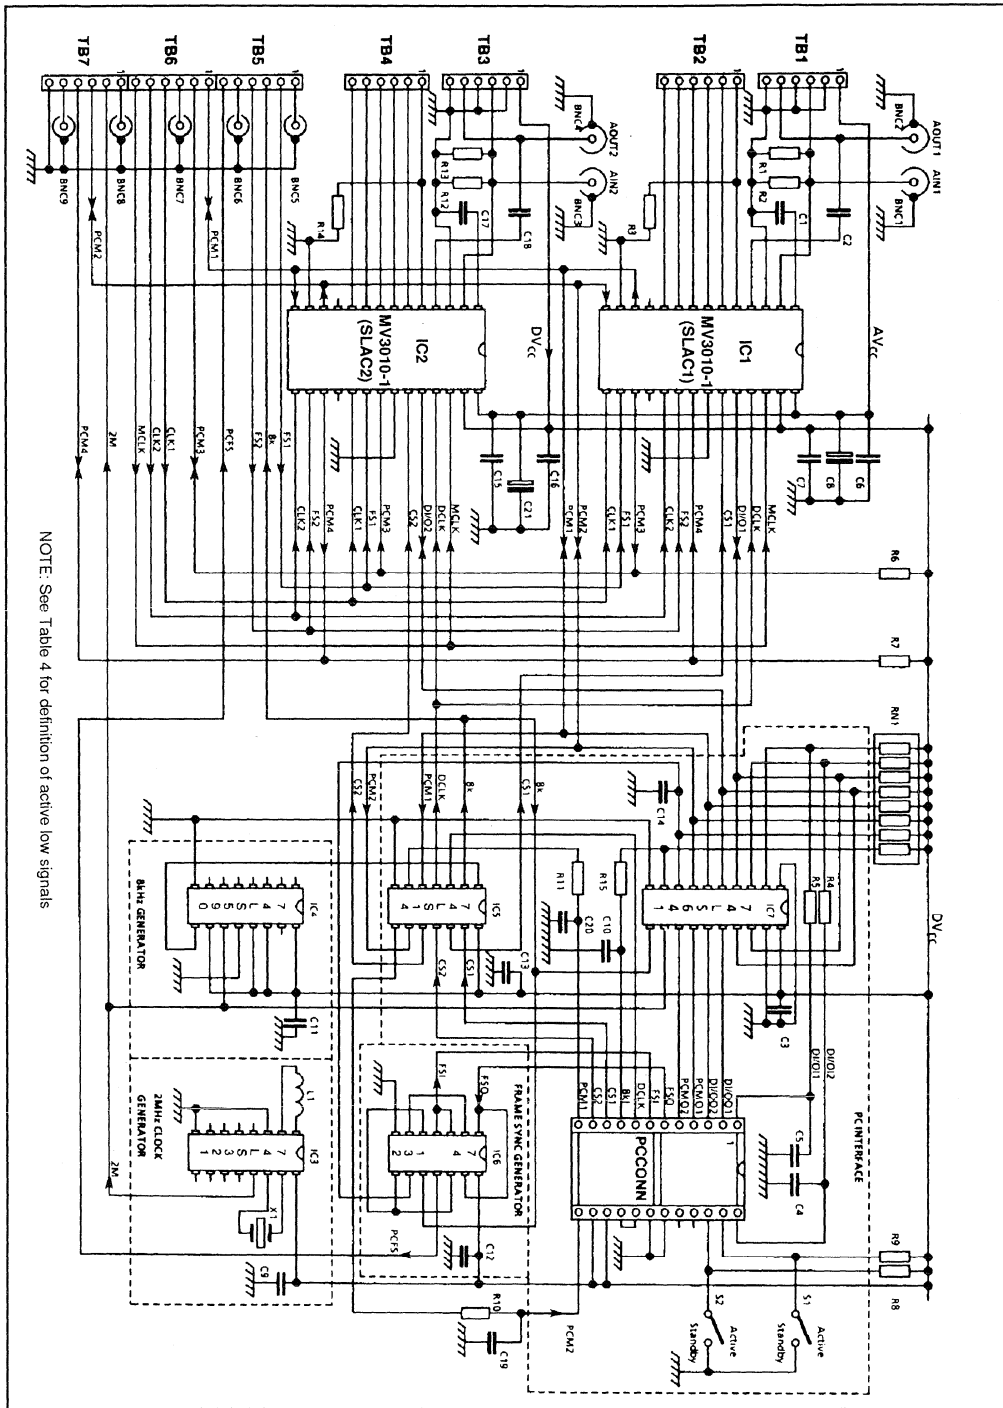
TB7 TB6 TB5 TB4 TB3 TB2 TB1

BNC9 BNC8 BNC7 BNC6 BNC5 BNC4 AOUT2 AIN2 BNC3 BNC2 AOUT1 AIN1 BNC1

R13 R12 R14 C17 C18 R3 R1 R2 C1 C2

PCM2 PCM1

MV3010-1 (SLAC2) IC2 $DV_{cc}$

MV3010-1 (SLAC1) IC1 $AV_{cc}$

C15 C21 C16 C7 C8 C6

PCM4 2M MCLK CLK1 PCM3 PCFS FS2 Bx FS1

CLK2 FS2 PCM4 CLK1 FS1 PCM3 CS2 DI/O2 DCLK MCLK PCM1 PCM2 CLK1 FS1 PCM3 CLK2 FS2 PCM4 CS1 DI/O1 DCLK MCLK

R6 R7 RN1

CS2 PCM2 PCM1 DCLK Bx CS1 Bx C14

R11 R15 C20 C10 C13 IC5 IC7 R5 R4 $DV_{cc}$ C3

8kHz GENERATOR IC4 C11

2MHz CLOCK GENERATOR IC3 L1 X1 C9 2M

FRAME SYNC GENERATOR IC6 FS1 FS0 CS2 CS1 PCFS C12

PC INTERFACE PCCONN C5 C4 DI/O1 DI/O2

PCM1 CS2 CS1 Bx DCLK FS1 PCMO2 PCMO1 DI/OO2 DI/OO1 DI/OI1

R9 R8 R10 C19 PCM2

S2 S1 Active Standby Active Standby

NOTE: See Table 4 for definition of active low signals